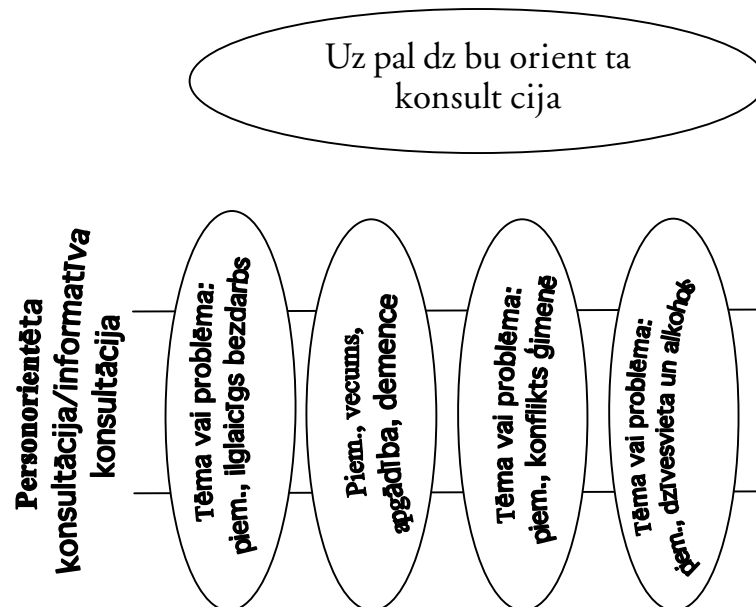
Uz pal dz bu orient ta konsult cija

Personorientēta konsultācija/informatīva konsultācija

Tēma vai problēma: piem., ilglaicīgs bezdarbs

Piem., vecums, apgādība, demence

Tēma vai problēma: piem., konflikts ģimenē

Tēma vai problēma: piem., dzīvesvieta un alkohols